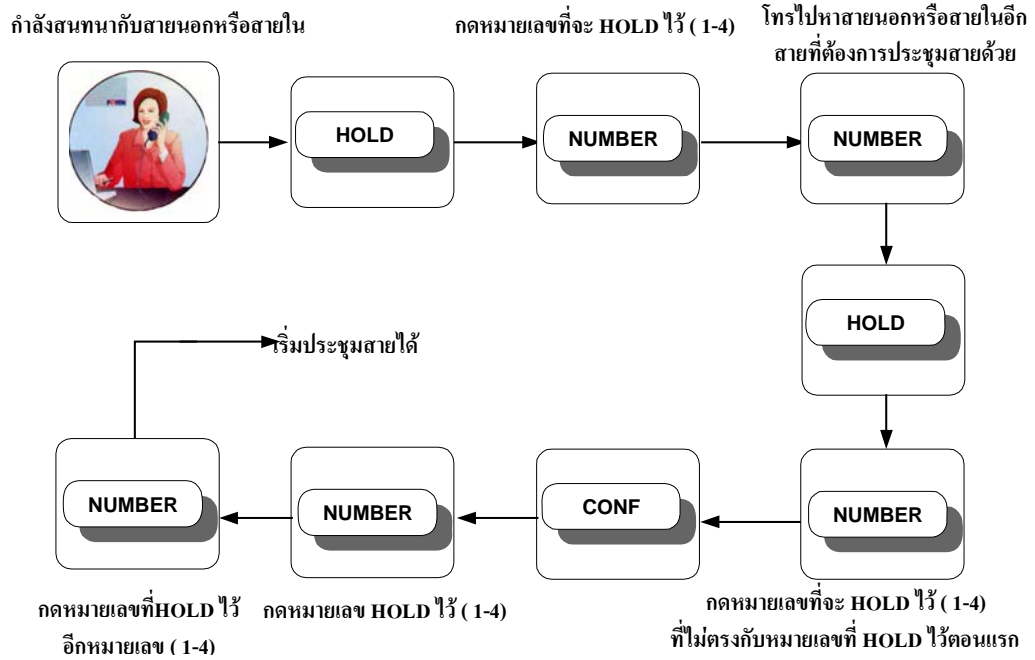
กำลังสนทนากับสายนอกหรือสายใน

กดหมายเลขที่จะ HOLD ไว้ ( 1-4)

โทรไปหาสายนอกหรือสายในอีกสายที่ต้องการประชุมสายด้วย

HOLD

NUMBER

NUMBER

HOLD

เริ่มประชุมสายได้

NUMBER

NUMBER

CONF

NUMBER

กดหมายเลขที่HOLD ไว้ อีกหมายเลข ( 1-4)

กดหมายเลข HOLD ไว้ ( 1-4)

กดหมายเลขที่จะ HOLD ไว้ ( 1-4) ที่ไม่ตรงกับหมายเลขที่ HOLD ไว้ตอนแรก